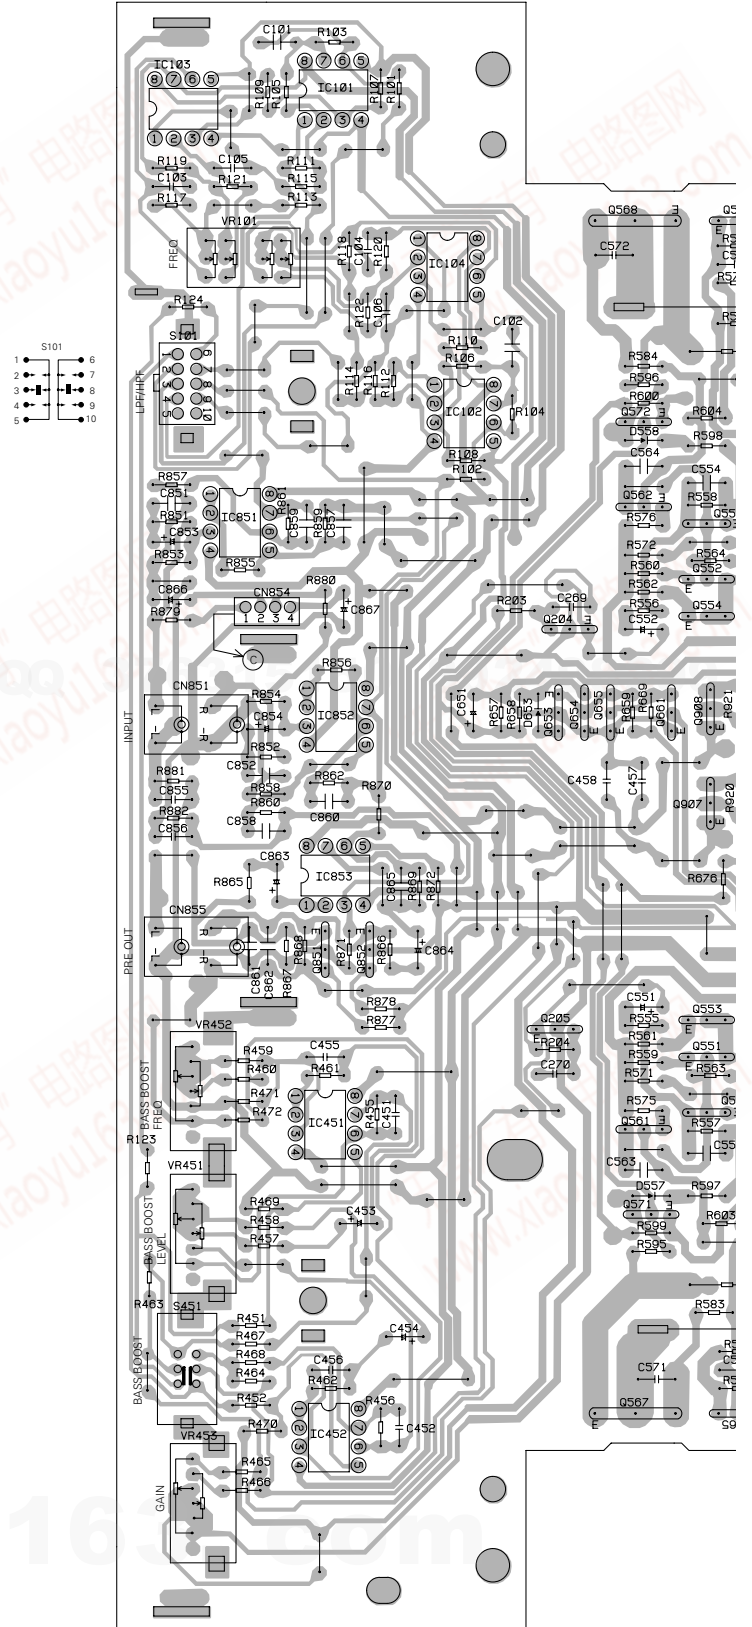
C101 R103
IC103
8 7 6 5
1 2 3 4
8 7 6 5
IC101
1 2 3 4
R109 R105 R107 R101
R119 C105 R111
C103 R121 R115
R117 R113
VR101
FREQ
R118 C104 R120
IC104
1 2 3 4
8 7 6 5
R122 C106
R124
S101
LPF/HPF
S101
1 2 3 4 5
6 7 8 9 10
R110 C102
R106
R114 R116 R112
IC102
1 2 3 4
8 7 6 5
R104
R108
R102
R857
C851
R851
C853
R853
IC851
1 2 3 4
8 7 6 5
R861 C859 R859 C857
R855
C866
R879
CN854
1 2 3 4
R880
C867
R203 C269
Q204
CN851
INPUT
R854
C854
R856
IC852
1 2 3 4
8 7 6 5
R852
C852
R881
C855
R858
R882
R860
C856
C858
R862
C860
R870
C863
R865
IC853
8 7 6 5
1 2 3 4
C865 R869 R872
CN855
PRE OUT
C861 C862 R867 R868
Q851 R871 Q852 R866
C864
R878
R877
VR452
R459
R460
C455
R461
BASS BOOST FREQ
R471
R472
IC451
1 2 3 4
8 7 6 5
R455 C451
R123
VR451
R469
R458
C453
R457
BASS BOOST LEVEL
R463
S451
BASS BOOST
R451
R467
R468
R464
C454
C456
R462
R452
R470
R456
IC452
1 2 3 4
8 7 6 5
C452
VR453
GAIN
R465
R466
Q205
R204
C270
Q568
C572
R584
R596
R600
Q572
D558
R604
R598
C564
C554
Q562
R558
R576
R572
R564
R560
Q552
R562
R556
Q554
C552
C651
R657 R658 D653 Q653
Q654 Q655
R659 R660 Q661
Q908 R921
C458
C457
Q907 R920
R676
C551
R555
Q553
R561
R559
Q551
R571
R563
R575
Q561
R557
C563
D557
R597
Q571
R599
R603
R595
R583
C571
Q567